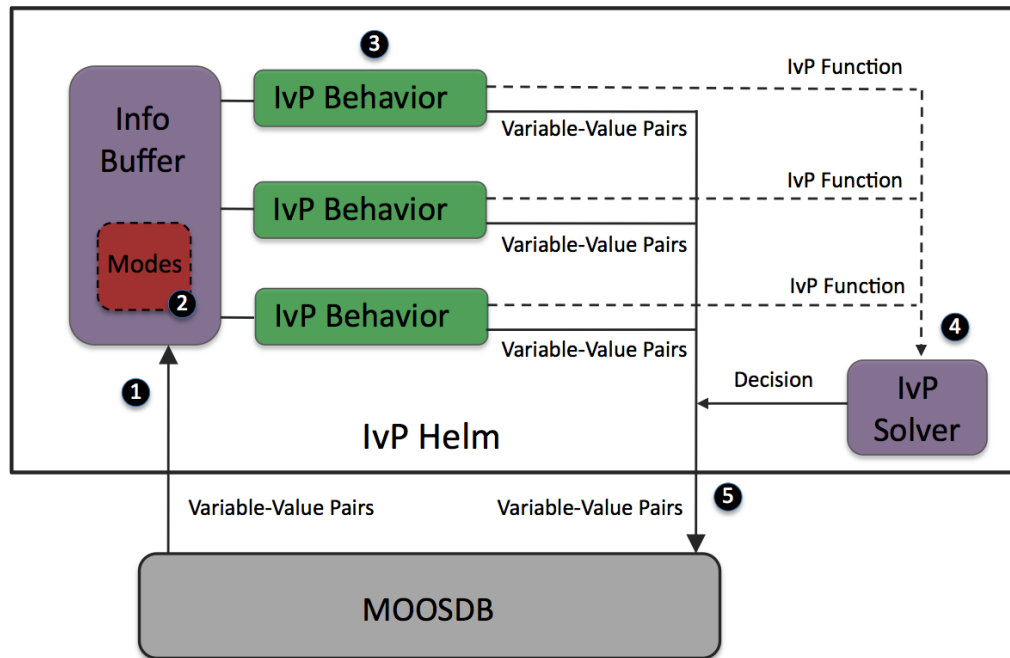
3

IvP Function

Info Buffer

IvP Behavior

Variable-Value Pairs

IvP Behavior

IvP Function

Variable-Value Pairs

Modes

2

IvP Behavior

IvP Function

4

Variable-Value Pairs

1

Decision

IvP Solver

IvP Helm

5

Variable-Value Pairs

Variable-Value Pairs

MOOSDB